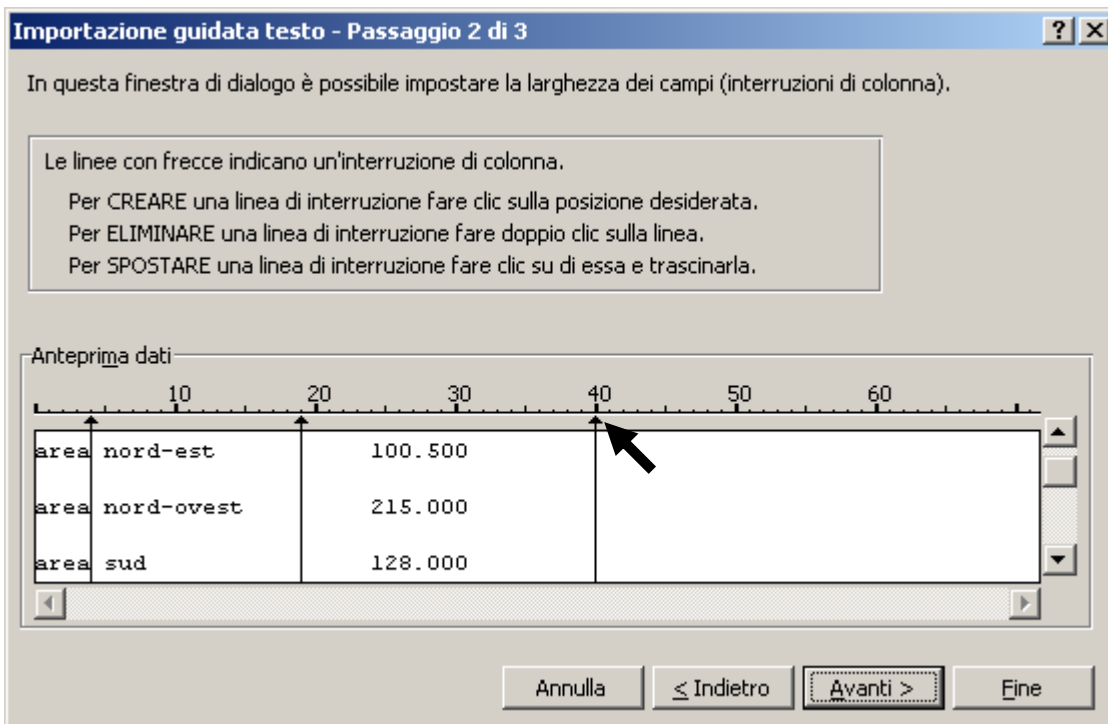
Importazione guidata testo - Passaggio 2 di 3

? X

In questa finestra di dialogo è possibile impostare la larghezza dei campi (interruzioni di colonna).

Le linee con frecce indicano un'interruzione di colonna.

Per CREARE una linea di interruzione fare clic sulla posizione desiderata.
Per ELIMINARE una linea di interruzione fare doppio clic sulla linea.
Per SPOSTARE una linea di interruzione fare clic su di essa e trascinarla.

Anteprima dati

10 20 30 40 50 60

area nord-est 100.500
area nord-ovest 215.000
area sud 128.000

Annulla < Indietro Avanti > Fine